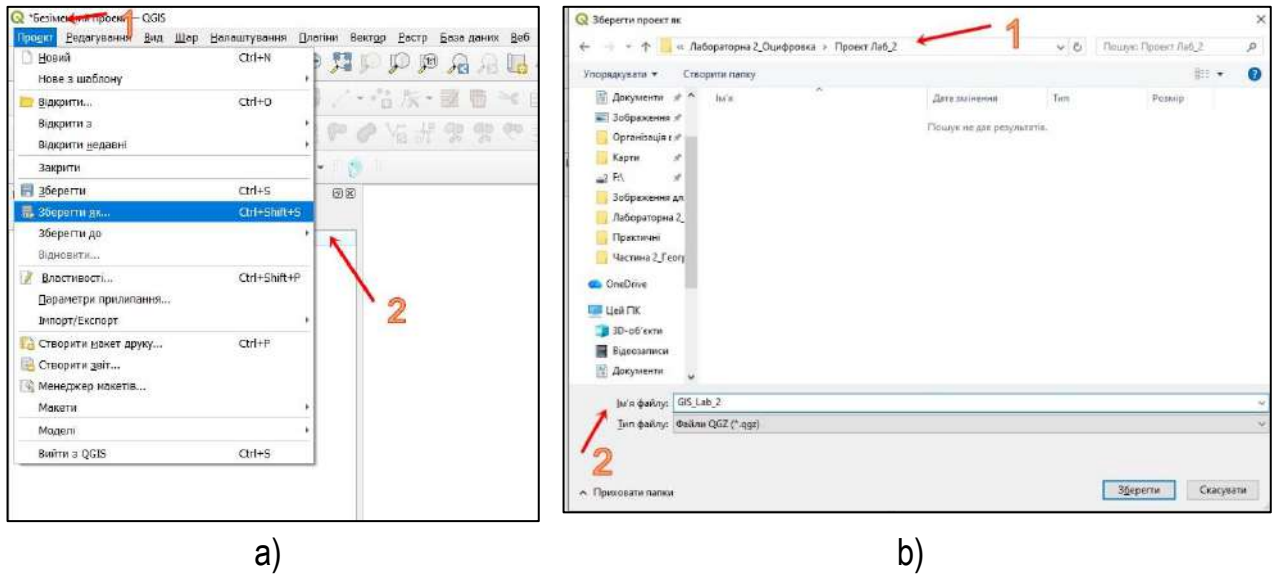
*Безіменний проект — QGIS
1
Проект Редагування Вид Шар Налаштування Плагіни Вектор Растр База даних Веб
Новий Ctrl+N
Нове з шаблону
Відкрити... Ctrl+O
Відкрити з
Відкрити недавні
Закрити
Зберегти Ctrl+S
Зберегти як... Ctrl+Shift+S
Зберегти до
Відновити...
Властивості... Ctrl+Shift+P
Параметри прилипання...
Імпорт/Експорт
Створити макет друку... Ctrl+P
Створити звіт...
Менеджер макетів...
Макети
Моделі
Вийти з QGIS Ctrl+S
2

a)

Зберегти проект як
« Лабораторна 2_Оцифровка › Проект Лаб_2
1
Пошук: Проект Лаб_2
Упорядкувати ▾ Створити папку
Документи
Зображення
Організація
Карти
F:\
Зображення дл
Лабораторна 2_
Практичні
Частина 2_Геог
OneDrive
Цей ПК
3D-об'єкти
Відеозаписи
Документи
Ім'я Дата змінення Тип Розмір
Пошук не дав результатів.
Ім'я файлу: GIS_Lab_2
Тип файлу: Файли QGZ (*.qgz)
2
^ Приховати папки
Зберегти Скасувати

b)